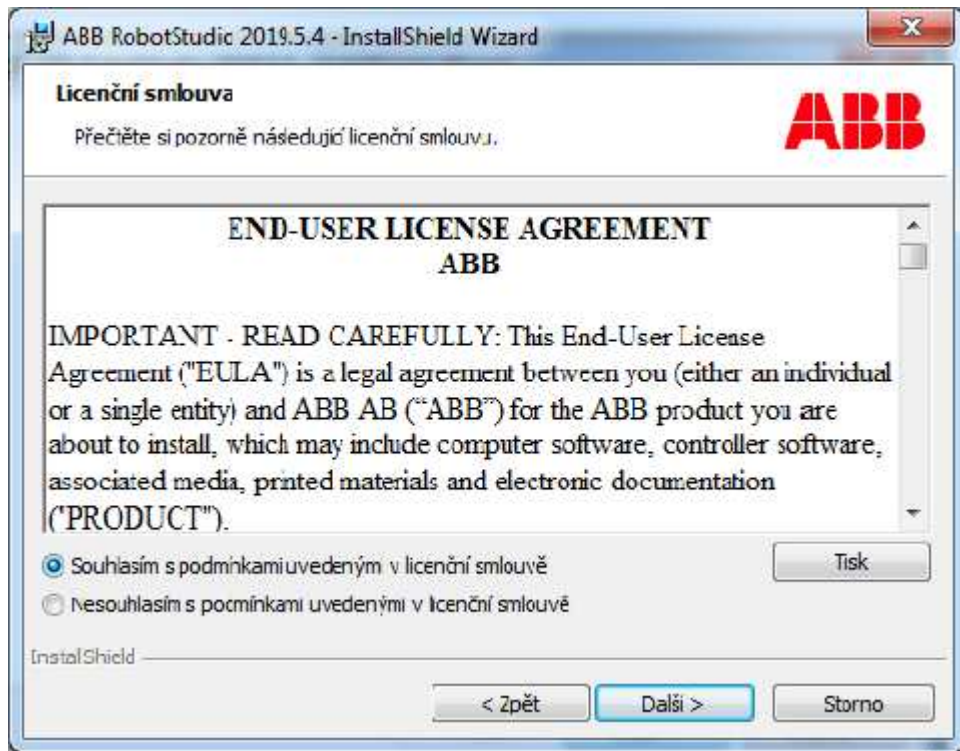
ABB RobotStudio 2019.5.4 - InstallShield Wizard

Licenční smlouva

Přečtěte si pozorně následující licenční smlouvu.

ABB

END-USER LICENSE AGREEMENT
ABB

IMPORTANT - READ CAREFULLY: This End-User License Agreement ("EULA") is a legal agreement between you (either an individual or a single entity) and ABB AB ("ABB") for the ABB product you are about to install, which may include computer software, controller software, associated media, printed materials and electronic documentation ("PRODUCT").

Souhlasím s podmínkami uvedeným v licenční smlouvě

Nesouhlasím s podmínkami uvedenými v licenční smlouvě

Tisk

InstallShield

< Zpět

Další >

Storno